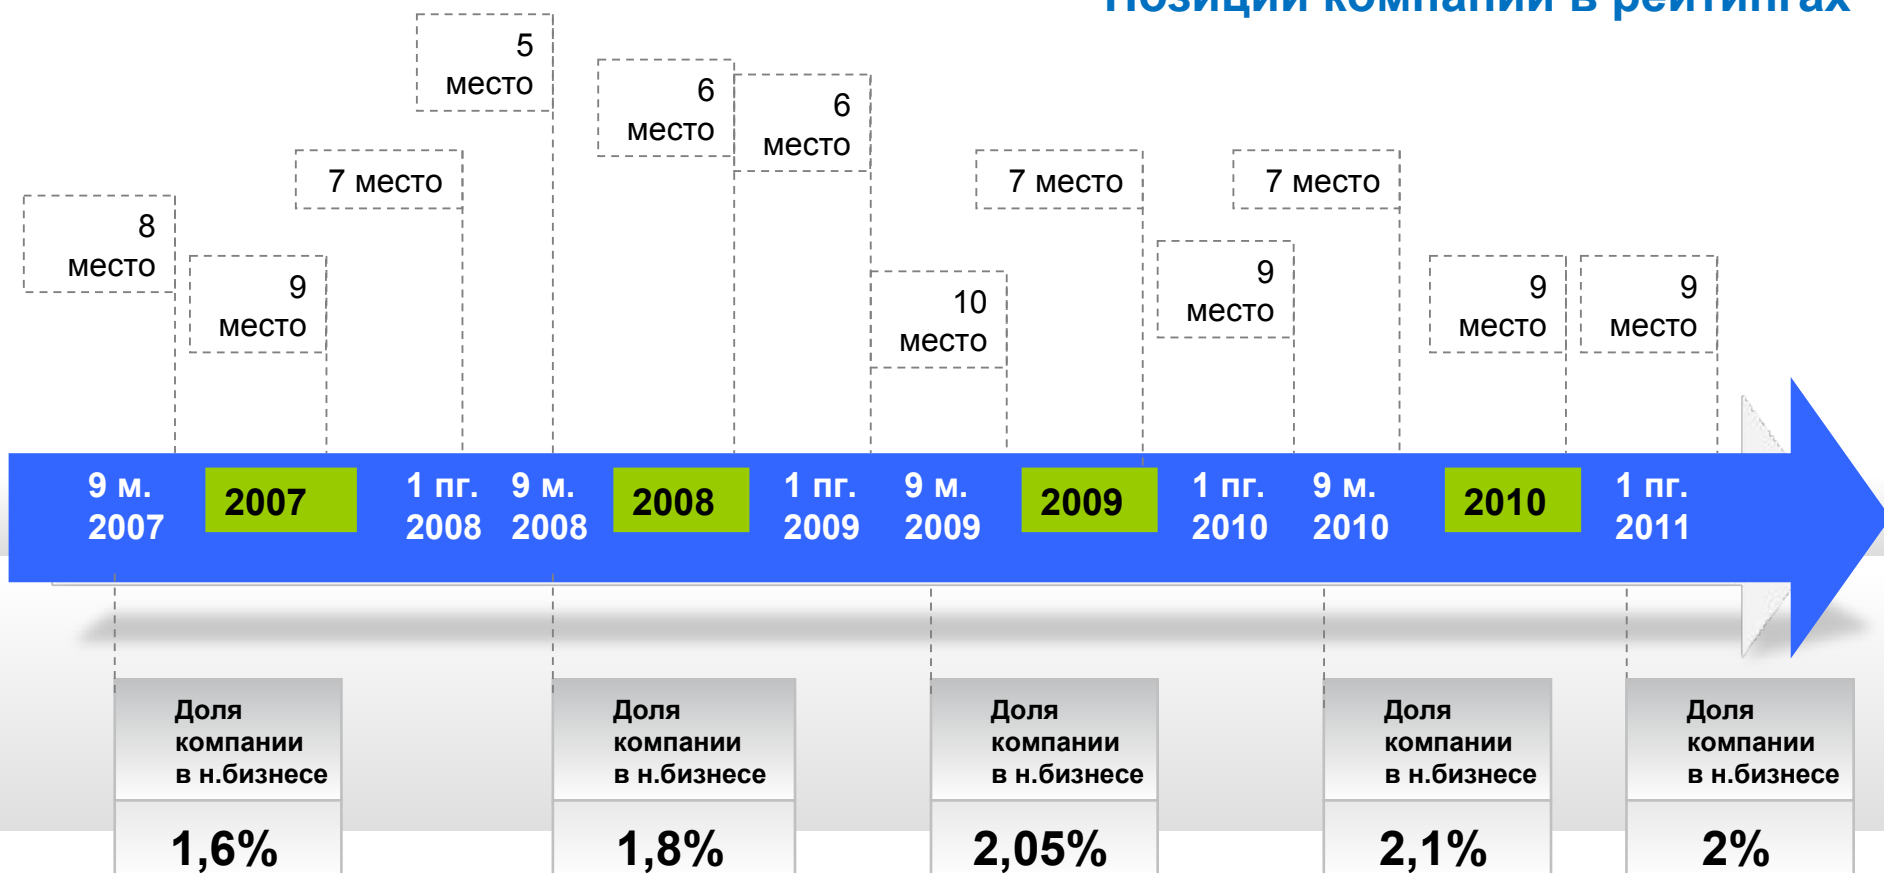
Позиции компании в рейтингах

5 место

6 место

6 место

7 место

7 место

7 место

8 место

9 место

10 место

9 место

9 место

9 место

9 м. 2007

2007

1 пг. 2008

9 м. 2008

2008

1 пг. 2009

9 м. 2009

2009

1 пг. 2010

9 м. 2010

2010

1 пг. 2011

Доля компании в н.бизнесе

1,6%

Доля компании в н.бизнесе

1,8%

Доля компании в н.бизнесе

2,05%

Доля компании в н.бизнесе

2,1%

Доля компании в н.бизнесе

2%